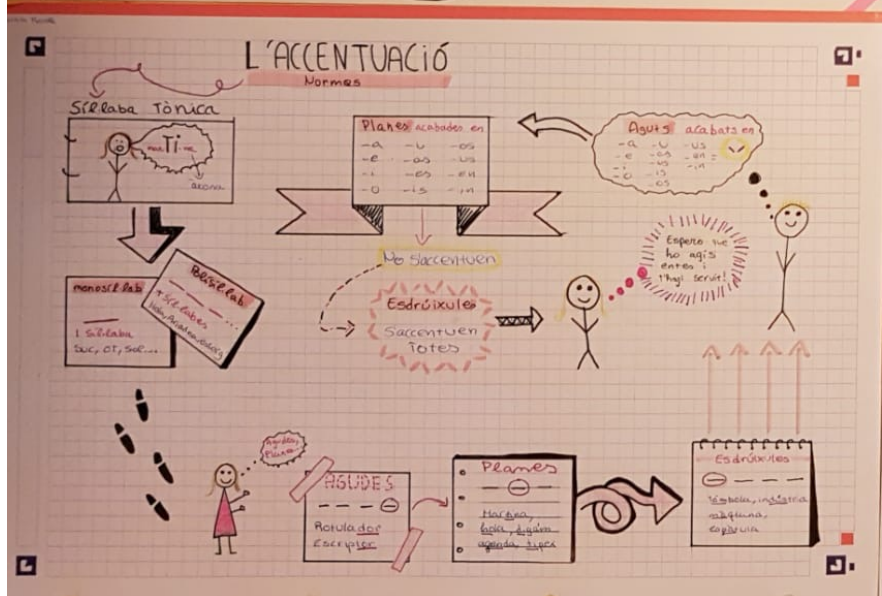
L'ACCENTUACIÓ
Normes

Síl·laba Tònica
ma Ti na
àtona

Planes acabades en
-a -u -os
-e -as -es
-i -es -en
-o -is -in

Aguts acabats en
-a -u -us
-e -as -en
-i -es -in
-o -is
-os

No s'accentuen

Esdrúixoles
S'accentuen totes

Espero que ho agis entès i t'hagi servit!

monosíl·labs
1 síl·laba
sac, ot, sol...

Polisíl·labs
+ síl·labes
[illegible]

Agudes Planes

AGUDES
— — — ⊖
Retolador
Escriptor

Planes
— ⊖ —
Marbre, làpis, fàcil, agenda, tipus

Esdrúixoles
⊖ — — —
Llibreta, informàtica, màquina, esdrúixola